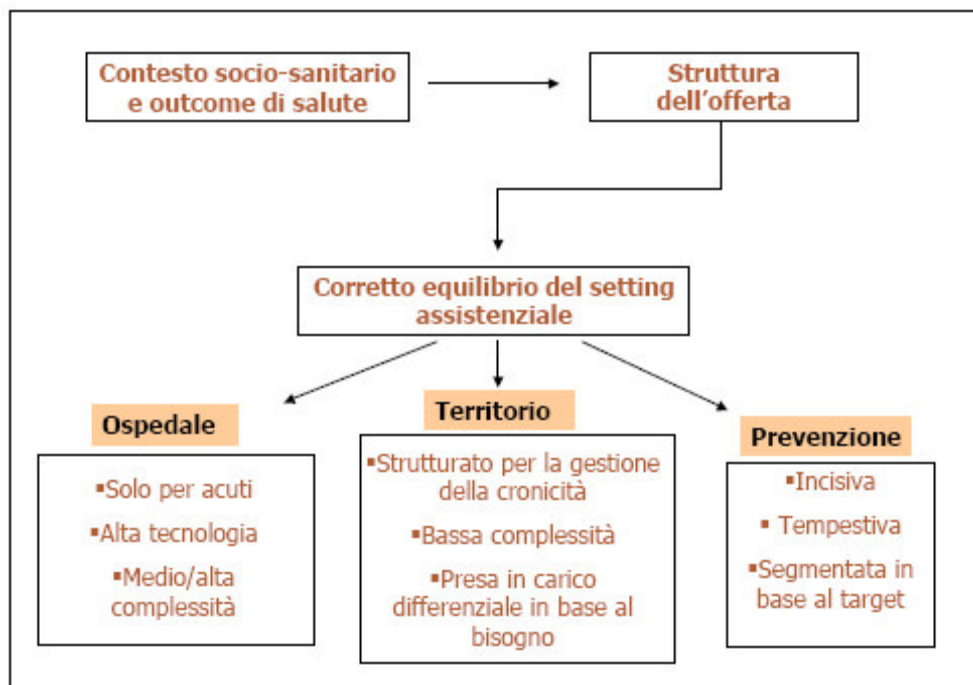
Contesto socio-sanitario e outcome di salute

Struttura dell'offerta

Corretto equilibrio del setting assistenziale

Ospedale

▪Solo per acuti

▪Alta tecnologia

▪Medio/alta complessità

Territorio

▪Strutturato per la gestione della cronicità

▪Bassa complessità

▪Presa in carico differenziale in base al bisogno

Prevenzione

▪Incisiva

▪ Tempestiva

▪Segmentata in base al target